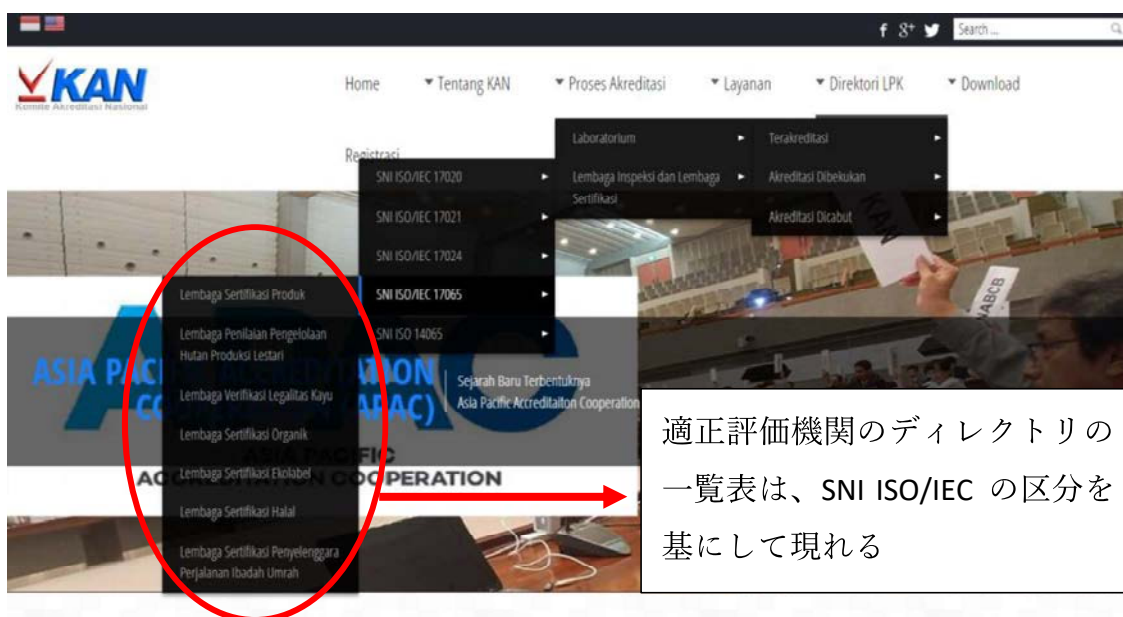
Search ...

KAN
Komite Akreditasi Nasional

Home
Tentang KAN
Proses Akreditasi
Layanan
Direktori LPK
Download

Registrasi

Laboratorium
Lembaga Inspeksi dan Lembaga Sertifikasi

Terakreditasi
Akreditasi Dibekukan
Akreditasi Dicabut

SNI ISO/IEC 17020
SNI ISO/IEC 17021
SNI ISO/IEC 17024
SNI ISO/IEC 17065
SNI ISO 14065

Lembaga Sertifikasi Produk
Lembaga Penilaian Pengelolaan Hutan Produksi Lestari
Lembaga Verifikasi Legalitas Kayu
Lembaga Sertifikasi Organik
Lembaga Sertifikasi Ekolabel
Lembaga Sertifikasi Halal
Lembaga Sertifikasi Penyelenggara Perjalanan Ibadah Umrah

ASIA PAC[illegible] ATION CO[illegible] (APAC)
Sejarah Baru Terbentuknya Asia Pacific Accreditaiton Cooperation
ASIA PACIFIC
AC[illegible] N COOPERATION

KAN
ABCB

適正評価機関のディレクトリの一覧表は、SNI ISO/IEC の区分を基にして現れる